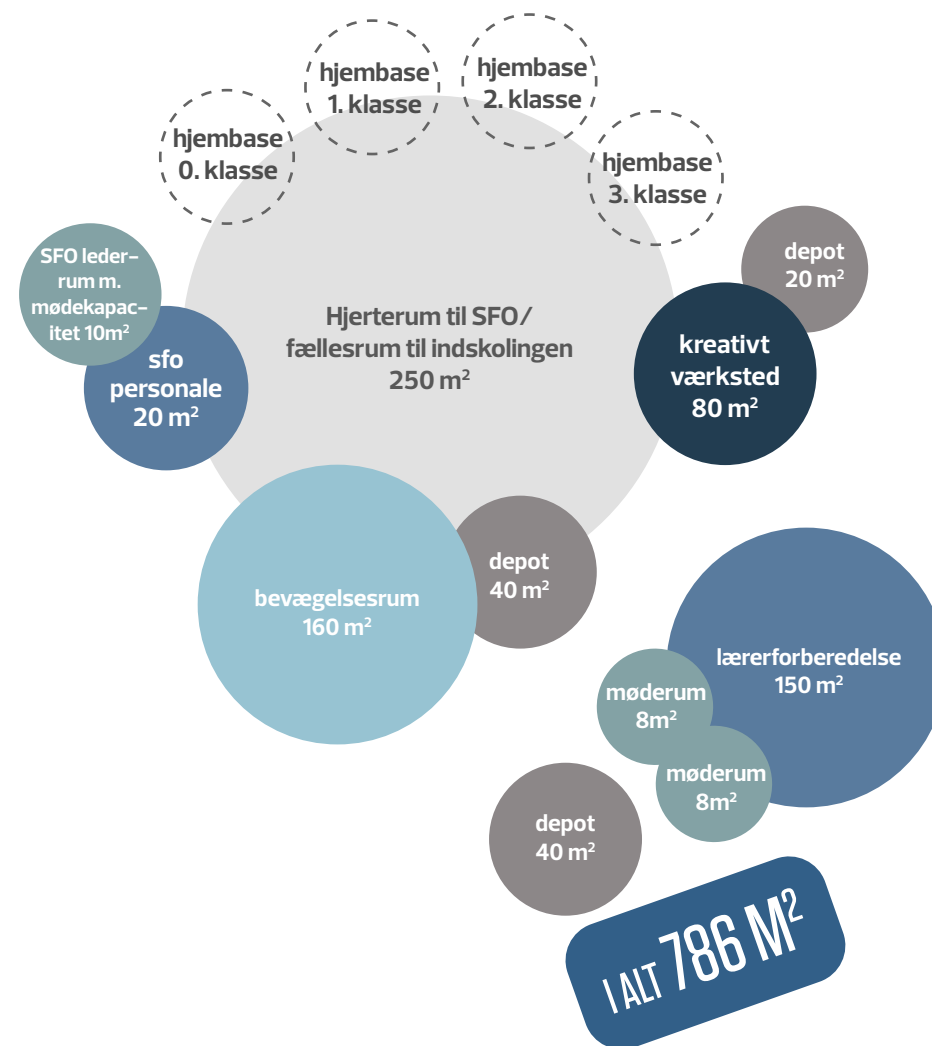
hjembase 1. klasse

hjembase 2. klasse

hjembase 0. klasse

hjembase 3. klasse

depot 20 m$^2$

SFO lederrum m. mødekapacitet 10m$^2$

Hjerterum til SFO/ fællesrum til indskolingen 250 m$^2$

kreativt værksted 80 m$^2$

sfo personale 20 m$^2$

depot 40 m$^2$

bevægelsesrum 160 m$^2$

lærerforberedelse 150 m$^2$

møderum 8m$^2$

møderum 8m$^2$

depot 40 m$^2$

I ALT 786 M$^2$